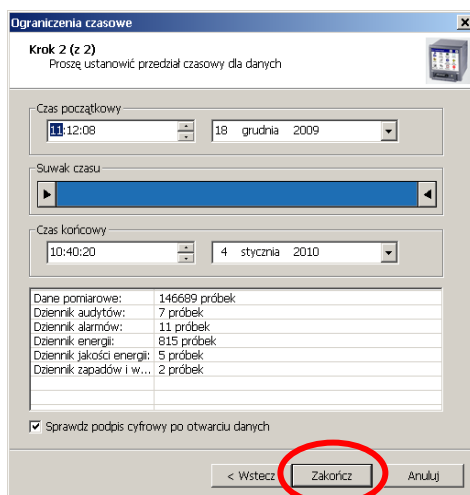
Ograniczenia czasowe

Krok 2 (z 2)
Proszę ustanowić przedział czasowy dla danych

Czas początkowy
11:12:08
18 grudnia 2009

Suwak czasu

Czas końcowy
10:40:20
4 stycznia 2010

| | |
|---|---|
| Dane pomiarowe: | 146689 próbek |
| Dziennik audytów: | 7 próbek |
| Dziennik alarmów: | 11 próbek |
| Dziennik energii: | 815 próbek |
| Dziennik jakości energii: | 5 próbek |
| Dziennik zapadów i w... | 2 próbek |

Sprawdź podpis cyfrowy po otwarciu danych

< Wstecz
Zakończ
Anuluj